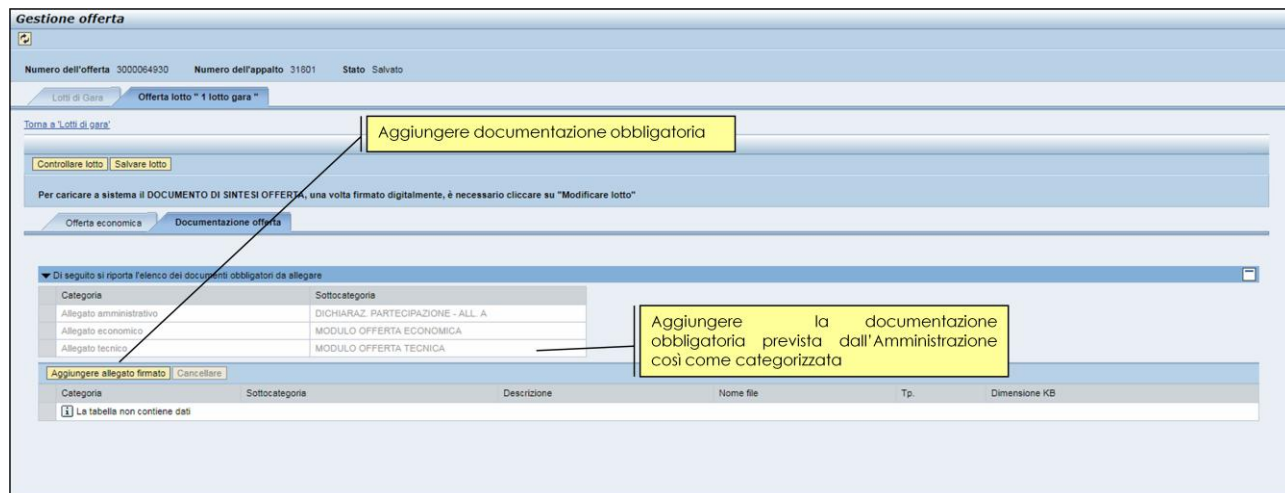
Gestione offerta

Numero dell'offerta 3000064930 Numero dell'appalto 31801 Stato Salvato

Lotti di Gara | Offerta lotto " 1 lotto gara "

Torna a 'Lotti di gara'

Aggiungere documentazione obbligatoria

Controllare lotto | Salvare lotto

Per caricare a sistema il DOCUMENTO DI SINTESI OFFERTA, una volta firmato digitalmente, è necessario cliccare su "Modificare lotto"

Offerta economica | Documentazione offerta

▼ Di seguito si riporta l'elenco dei documenti obbligatori da allegare

| Categoria | Sottocategoria |
|---|---|
| Allegato amministrativo | DICHIARAZ. PARTECIPAZIONE - ALL. A |
| Allegato economico | MODULO OFFERTA ECONOMICA |
| Allegato tecnico | MODULO OFFERTA TECNICA |

Aggiungere la documentazione obbligatoria prevista dall'Amministrazione così come categorizzata

Aggiungere allegato firmato | Cancellare

| Categoria | Sottocategoria | Descrizione | Nome file | Tp. | Dimensione KB |
|---|---|---|---|---|---|
| La tabella non contiene dati | | | | | |